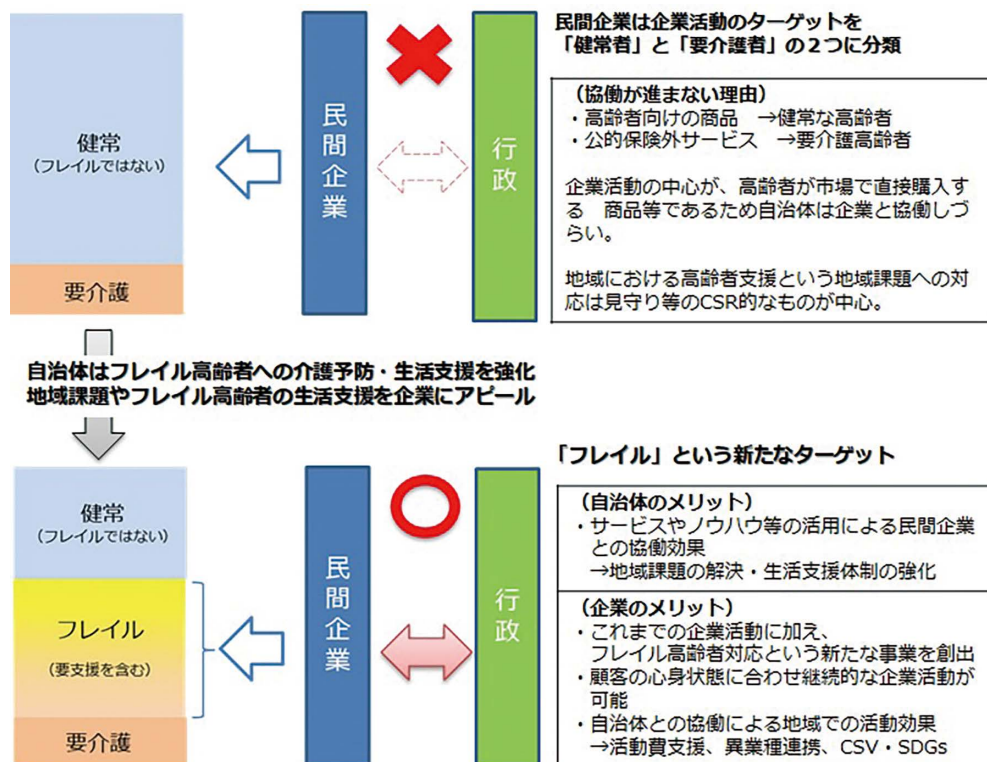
健常
（フレイルではない）

要介護

民間企業

行政

民間企業は企業活動のターゲットを「健常者」と「要介護者」の２つに分類

（協働が進まない理由）
・高齢者向けの商品　→健常な高齢者
・公的保険外サービス　→要介護高齢者

企業活動の中心が、高齢者が市場で直接購入する　商品等であるため自治体は企業と協働しづらい。

地域における高齢者支援という地域課題への対応は見守り等のCSR的なものが中心。

自治体はフレイル高齢者への介護予防・生活支援を強化
地域課題やフレイル高齢者の生活支援を企業にアピール

健常
（フレイルではない）

フレイル
（要支援を含む）

要介護

民間企業

行政

「フレイル」という新たなターゲット

（自治体のメリット）
・サービスやノウハウ等の活用による民間企業との協働効果
→地域課題の解決・生活支援体制の強化

（企業のメリット）
・これまでの企業活動に加え、フレイル高齢者対応という新たな事業を創出
・顧客の心身状態に合わせ継続的な企業活動が可能
・自治体との協働による地域での活動効果
→活動費支援、異業種連携、CSV・SDGs